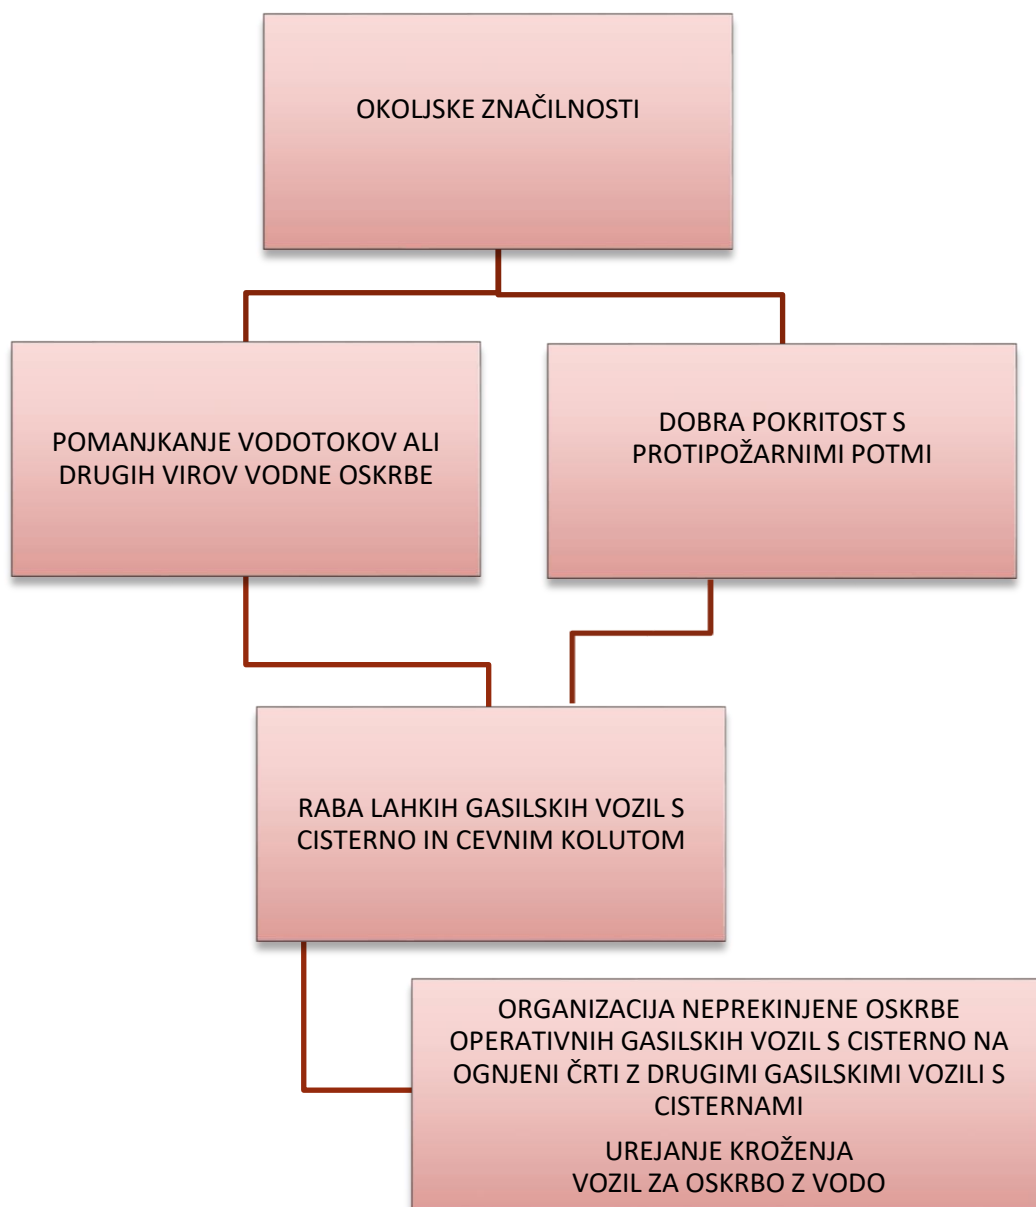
OKOLJSKE ZNAČILNOSTI

POMANJKANJE VODOTOKOV ALI DRUGIH VIROV VODNE OSKRBE

DOBRA POKRITOST S PROTIPOŽARNIMI POTMI

RABA LAHKIH GASILSKIH VOZIL S CISTERNO IN CEVNIM KOLUTOM

ORGANIZACIJA NEPREKINJENE OSKRBE OPERATIVNIH GASILSKIH VOZIL S CISTERNO NA OGNJENI ČRTI Z DRUGIMI GASILSKIMI VOZILI S CISTERNAMI

UREJANJE KROŽENJA VOZIL ZA OSKRBO Z VODO